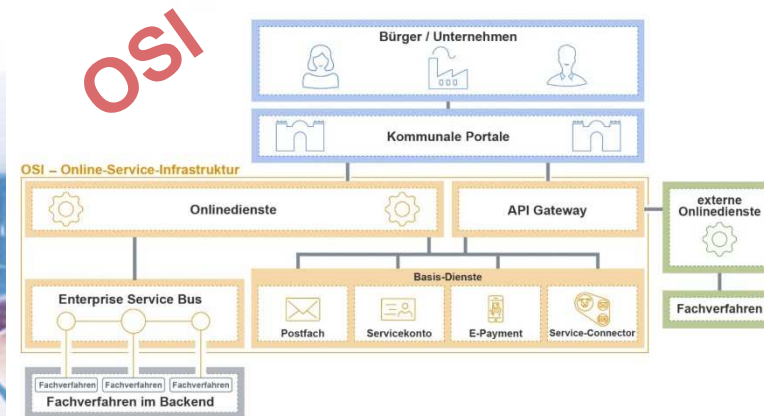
OSI

Bürger / Unternehmen

Kommunale Portale

OSI – Online-Service-Infrastruktur

Onlinedienste

API Gateway

externe Onlinedienste

Basis-Dienste

Enterprise Service Bus

Postfach

Servicekonto

E-Payment

Service-Connector

Fachverfahren

Fachverfahren

Fachverfahren

Fachverfahren

Fachverfahren im Backend